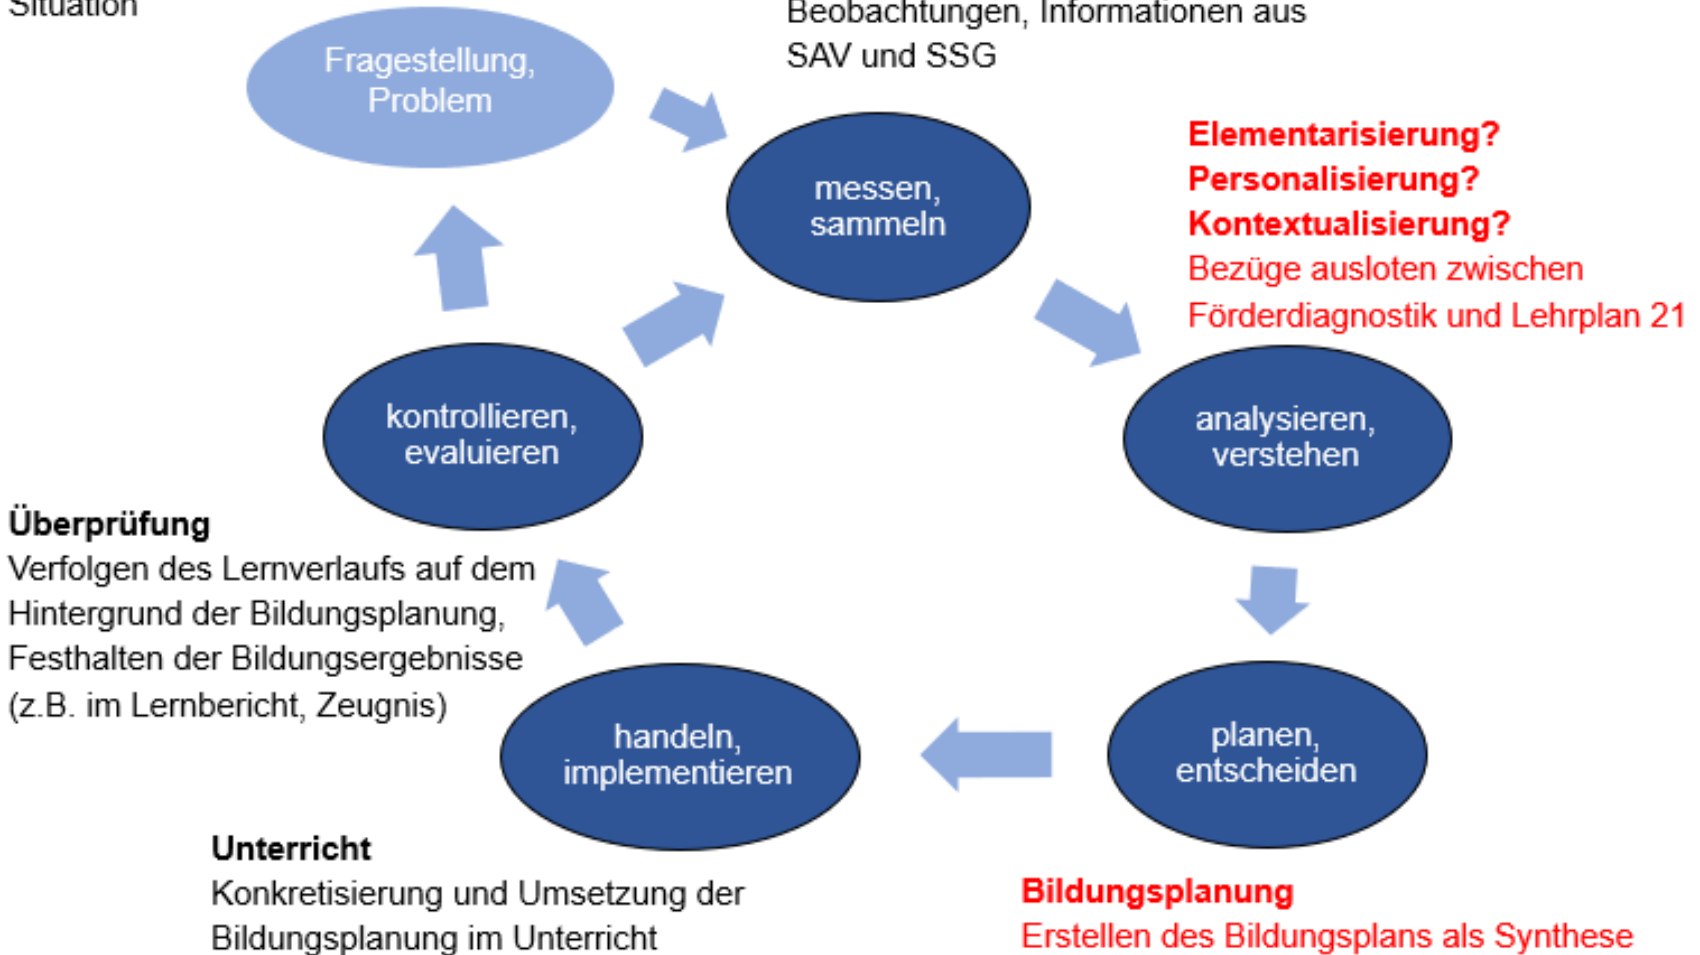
Situation

Fragestellung, Problem

Beobachtungen, Informationen aus SAV und SSG

messen, sammeln

**Elementarisierung?**
**Personalisierung?**
**Kontextualisierung?**
Bezüge ausloten zwischen Förderdiagnostik und Lehrplan 21

analysieren, verstehen

kontrollieren, evaluieren

**Überprüfung**
Verfolgen des Lernverlaufs auf dem Hintergrund der Bildungsplanung, Festhalten der Bildungsergebnisse (z.B. im Lernbericht, Zeugnis)

planen, entscheiden

handeln, implementieren

**Unterricht**
Konkretisierung und Umsetzung der Bildungsplanung im Unterricht

**Bildungsplanung**
Erstellen des Bildungsplans als Synthese